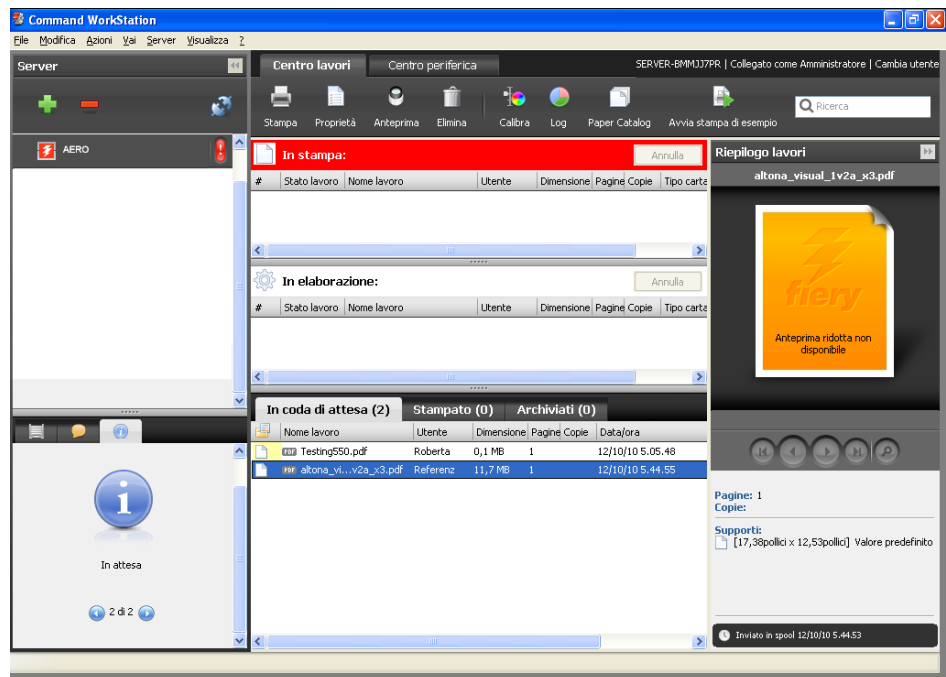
Command WorkStation

File Modifica Azioni Vai Server Visualizza ?

Server

AERO

In attesa

2 di 2

Centro lavori Centro periferica

SERVER-BMMJJ7PR | Collegato come Amministratore | Cambia utente

Stampa Proprietà Anteprima Elimina Calibra Log Paper Catalog Avvia stampa di esempio

Ricerca

In stampa:

Annulla

| # | Stato lavoro | Nome lavoro | Utente | Dimensione | Pagine | Copie | Tipo carta |
|---|---|---|---|---|---|---|---|

In elaborazione:

Annulla

| # | Stato lavoro | Nome lavoro | Utente | Dimensione | Pagine | Copie | Tipo carta |
|---|---|---|---|---|---|---|---|

In coda di attesa (2) Stampato (0) Archiviati (0)

| Nome lavoro | Utente | Dimensione | Pagine | Copie | Data/ora |
|---|---|---|---|---|---|
| Testing550.pdf | Roberta | 0,1 MB | 1 | | 12/10/10 5.05.48 |
| altona_vi...v2a_x3.pdf | Referenz | 11,7 MB | 1 | | 12/10/10 5.44.55 |

Riepilogo lavori

altona_visual_1v2a_x3.pdf

fiery

Anteprima ridotta non disponibile

Pagine: 1
Copie:

Supporti:
[17,38pollici x 12,53pollici] Valore predefinito

Inviato in spool 12/10/10 5.44.53